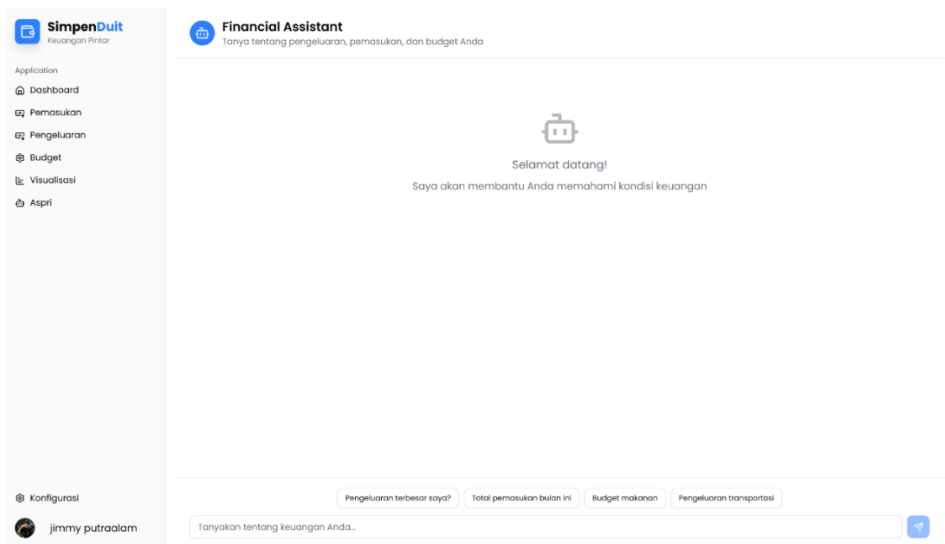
SimpenDuit
Keuangan Pintar

Application
Dashboard
Pemasukan
Pengeluaran
Budget
Visualisasi
Aspri

Konfigurasi
jimmy putraalam

Financial Assistant
Tanya tentang pengeluaran, pemasukan, dan budget Anda

Selamat datang!
Saya akan membantu Anda memahami kondisi keuangan

Pengeluaran terbesar saya?
Total pemasukan bulan ini
Budget makanan
Pengeluaran transportasi

Tanyakan tentang keuangan Anda...